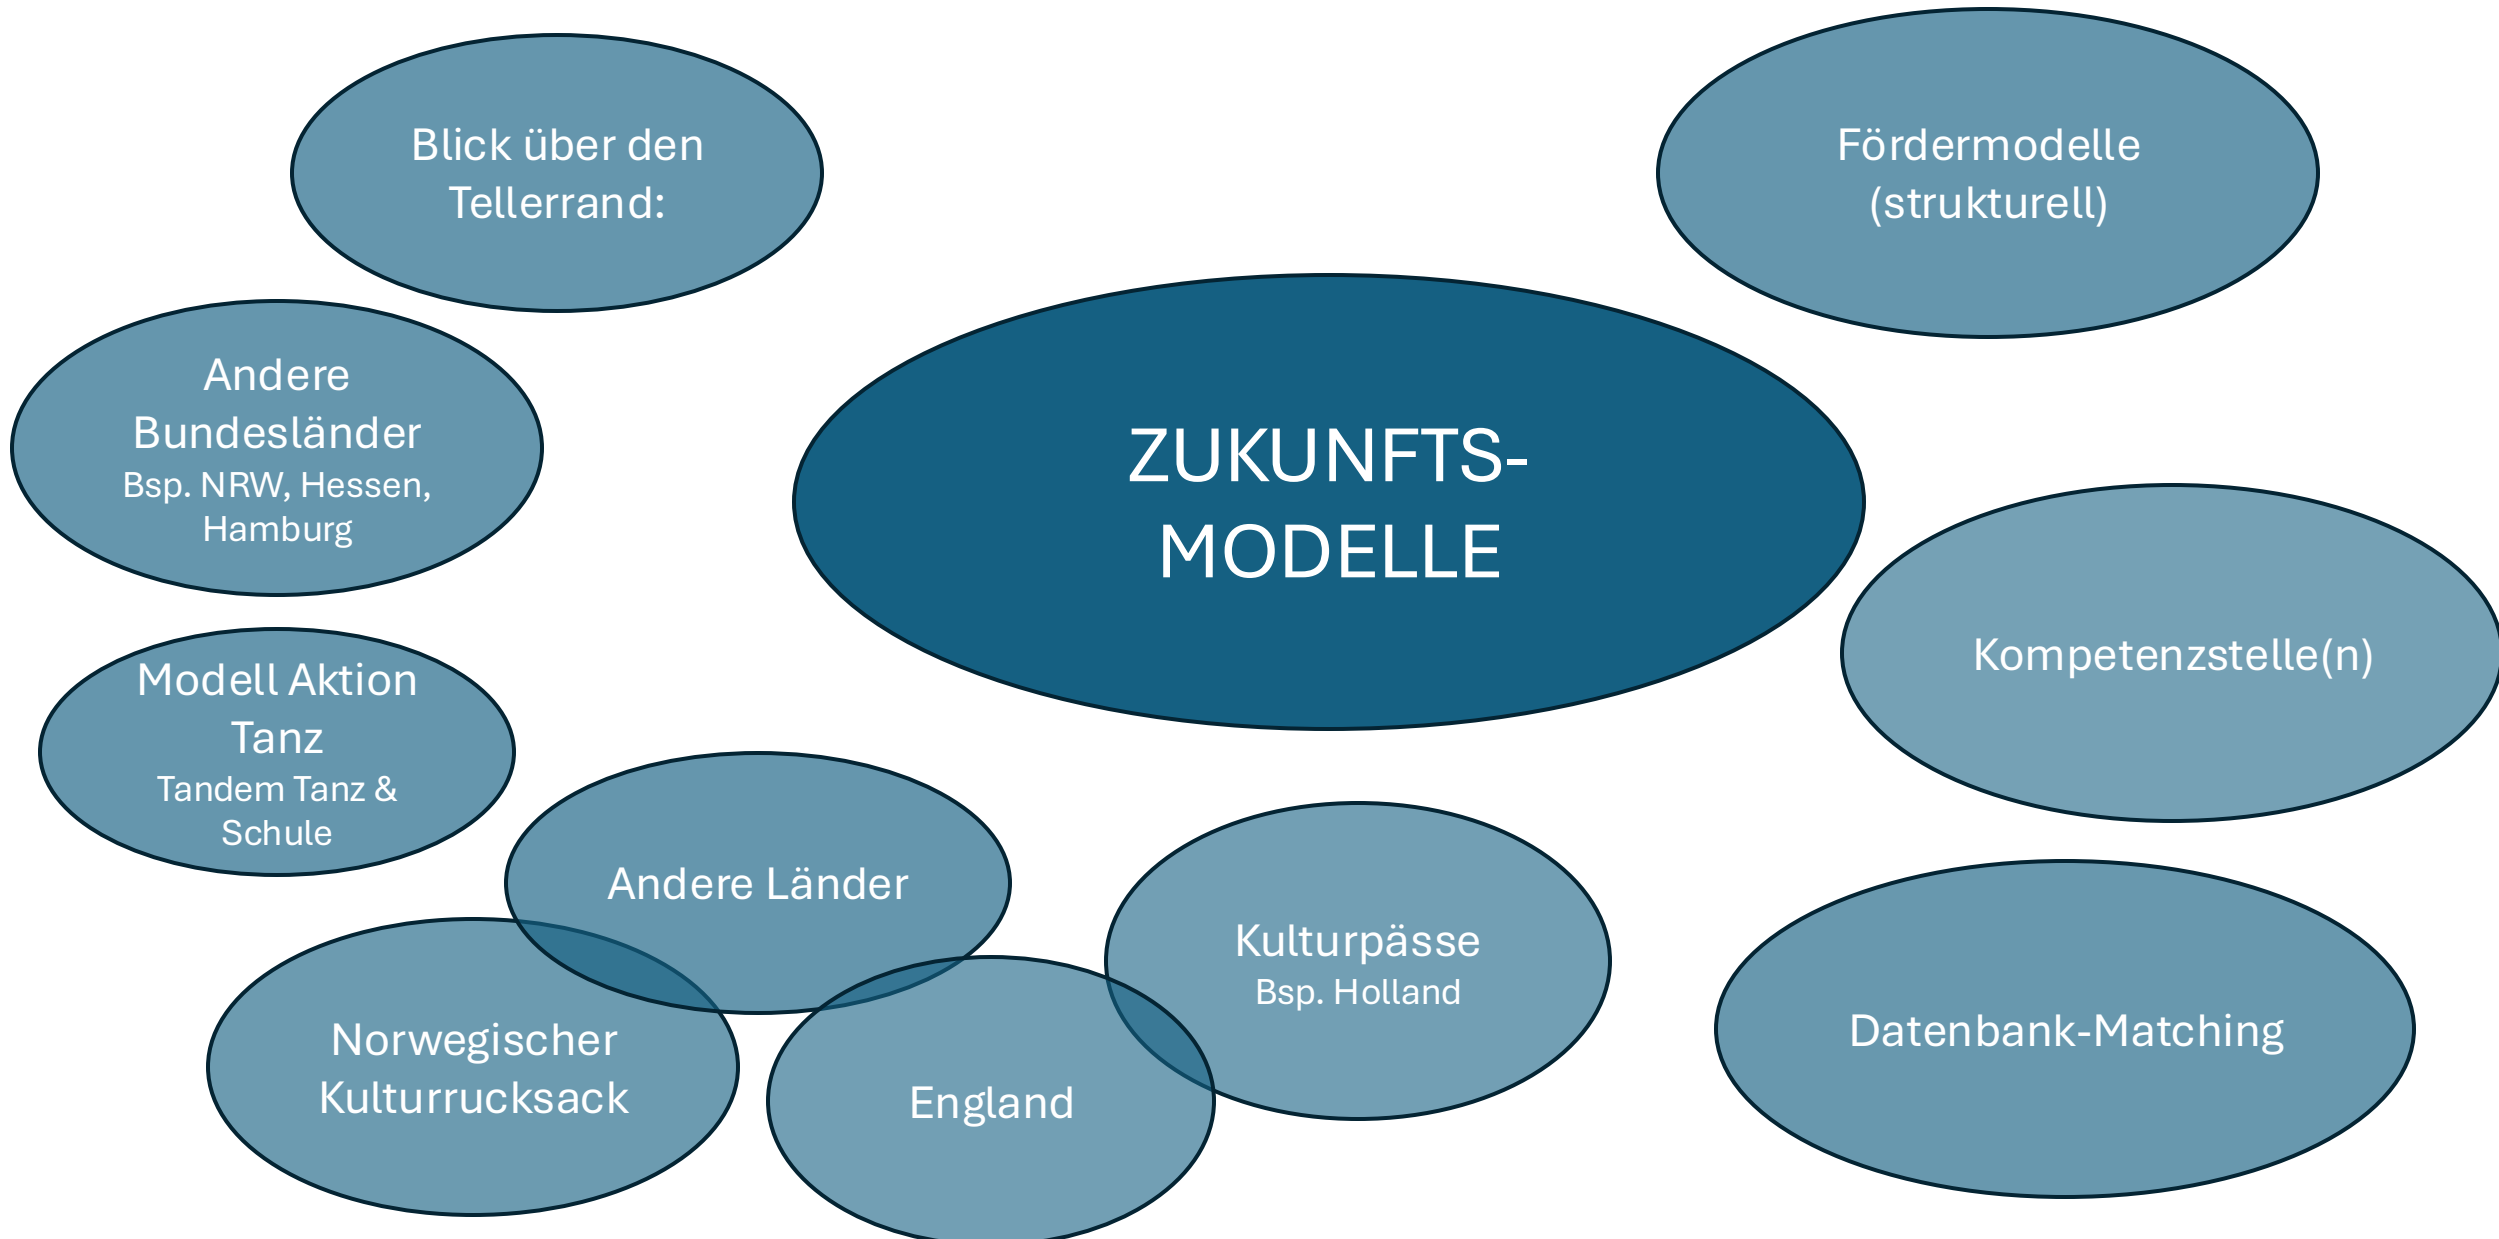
Blick über den Tellerrand:

Fördermodelle (strukturell)

Andere Bundesländer
Bsp. NRW, Hessen, Hamburg

ZUKUNFTS-MODELLE

Kompetenzstelle(n)

Modell Aktion Tanz
Tandem Tanz & Schule

Andere Länder

Kulturpässe
Bsp. Holland

Datenbank-Matching

Norwegischer Kulturrucksack

England